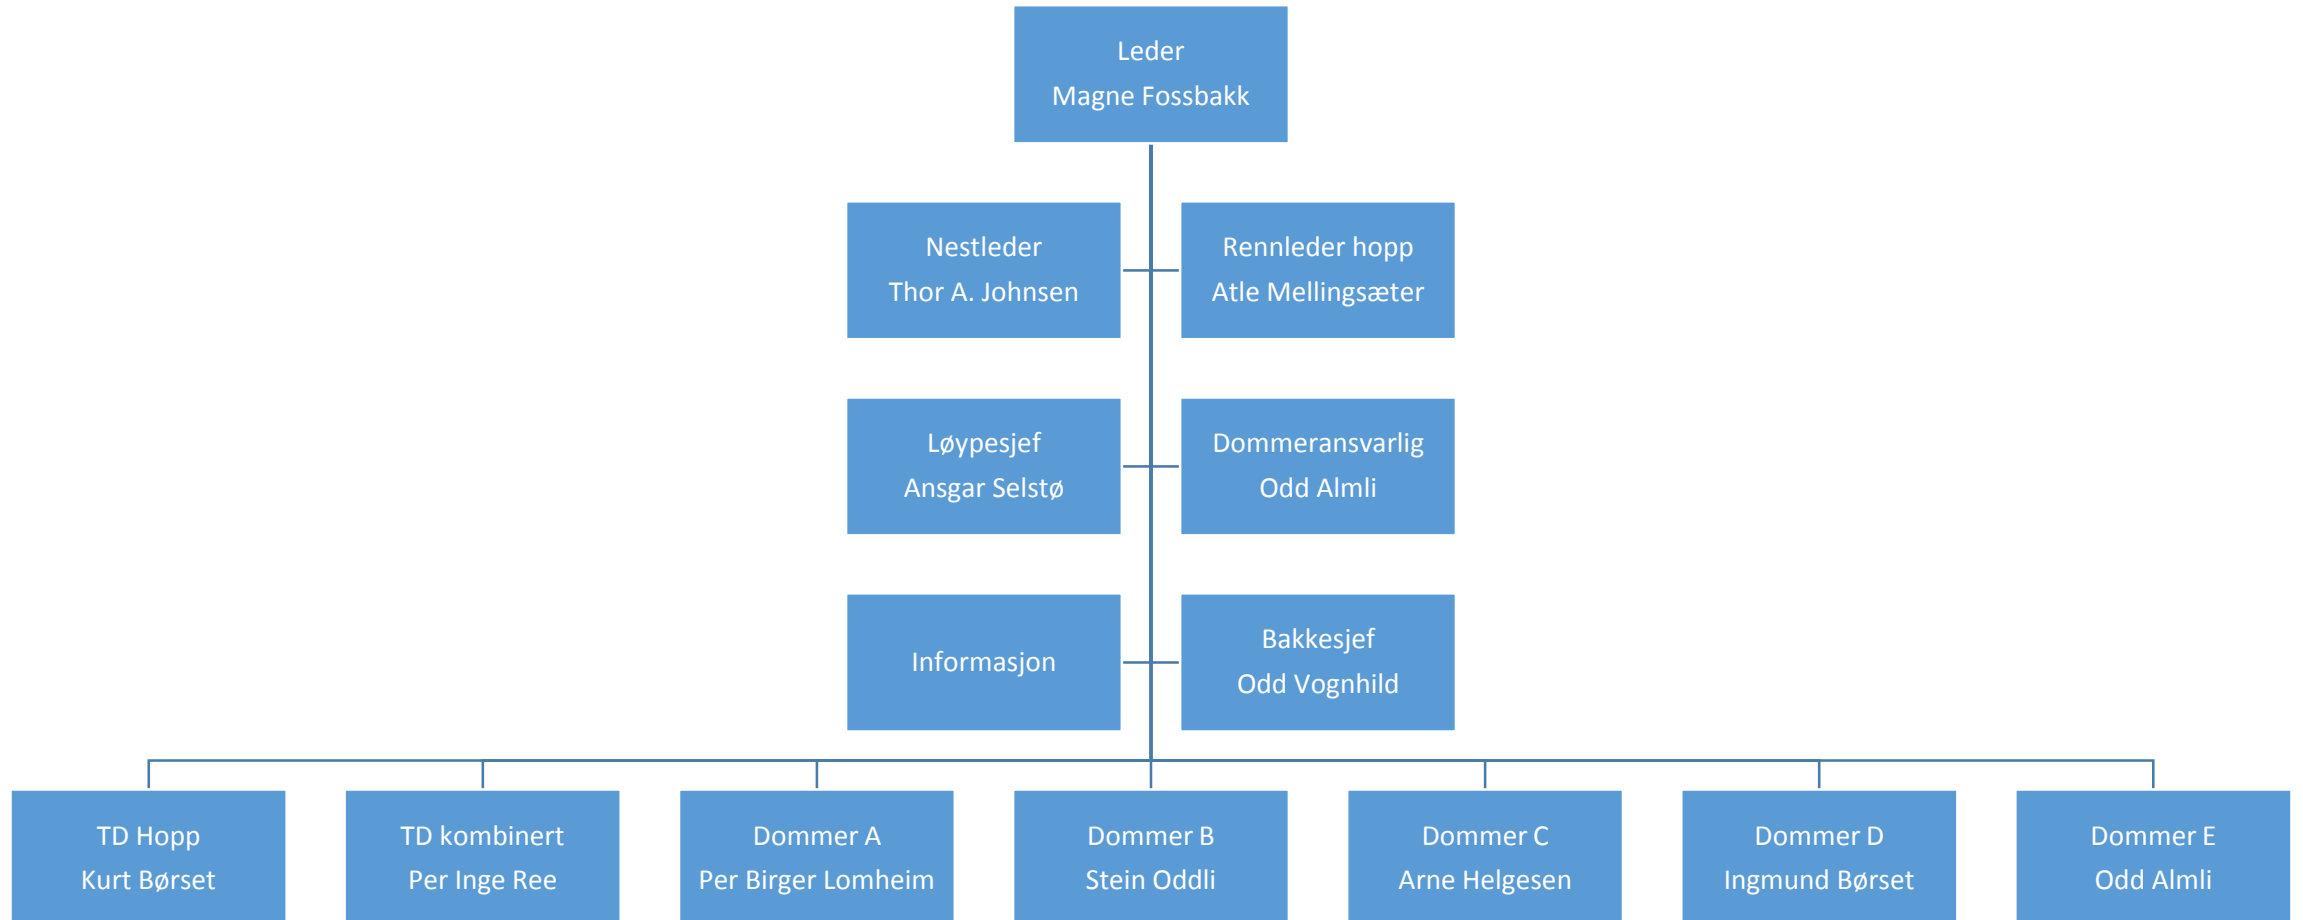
Leder
Magne Fossbakk

Nestleder
Thor A. Johnsen

Rennleder hopp
Atle Mellingsæter

Løypesjef
Ansgar Selstø

Dommeransvarlig
Odd Almli

Informasjon

Bakkesjef
Odd Vognhild

TD Hopp
Kurt Børset

TD kombinert
Per Inge Ree

Dommer A
Per Birger Lomheim

Dommer B
Stein Oddli

Dommer C
Arne Helgesen

Dommer D
Ingmund Børset

Dommer E
Odd Almli